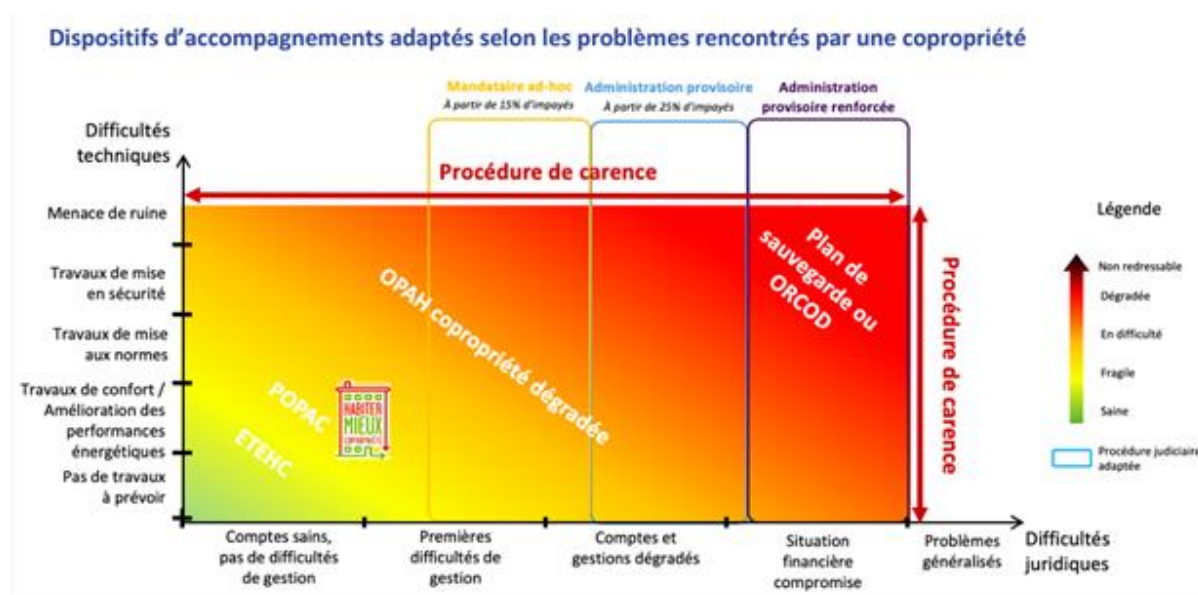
Dispositifs d'accompagnements adaptés selon les problèmes rencontrés par une copropriété

Mandataire ad-hoc
À partir de 15% d'impayés

Administration provisoire
À partir de 25% d'impayés

Administration provisoire renforcée

Difficultés techniques

Procédure de carence

Menace de ruine

Travaux de mise en sécurité

Travaux de mise aux normes

Travaux de confort / Amélioration des performances énergétiques

Pas de travaux à prévoir

OPAH copropriété dégradée

Plan de sauvegarde ou ORCOD

POPAC

ETEHC

HABITER MIEUX COPROPRIÉTÉ

Procédure de carence

Légende

Non redressable

Dégradée

En difficulté

Fragile

Saine

Procédure judiciaire adaptée

Comptes sains, pas de difficultés de gestion

Premières difficultés de gestion

Comptes et gestions dégradés

Situation financière compromise

Problèmes généralisés

Difficultés juridiques